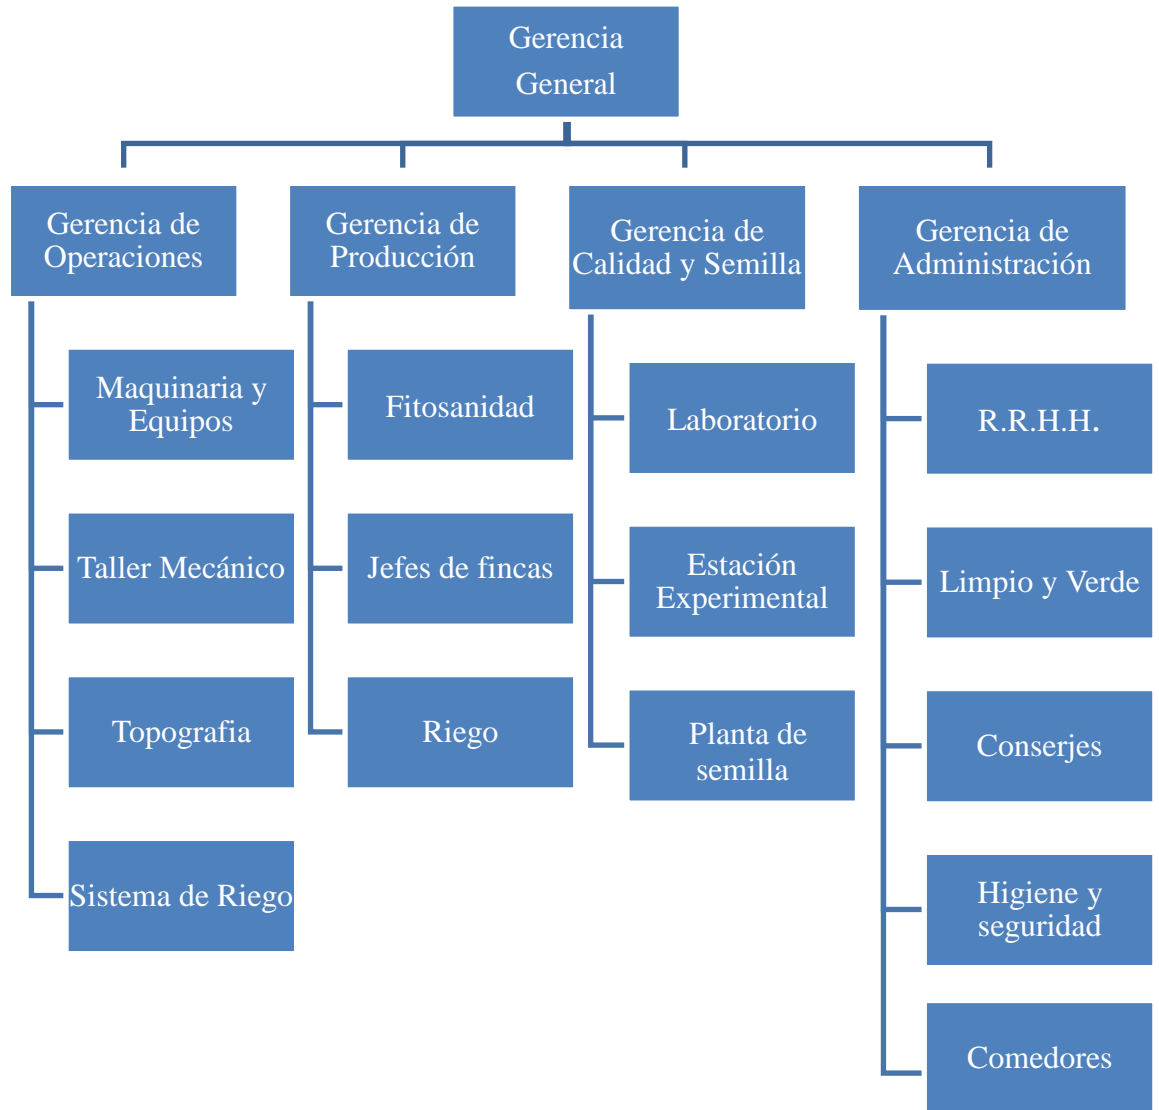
Gerencia General

Gerencia de Operaciones

Maquinaria y Equipos

Taller Mecánico

Topografia

Sistema de Riego

Gerencia de Producción

Fitosanidad

Jefes de fincas

Riego

Gerencia de Calidad y Semilla

Laboratorio

Estación Experimental

Planta de semilla

Gerencia de Administración

R.R.H.H.

Limpio y Verde

Conserjes

Higiene y seguridad

Comedores